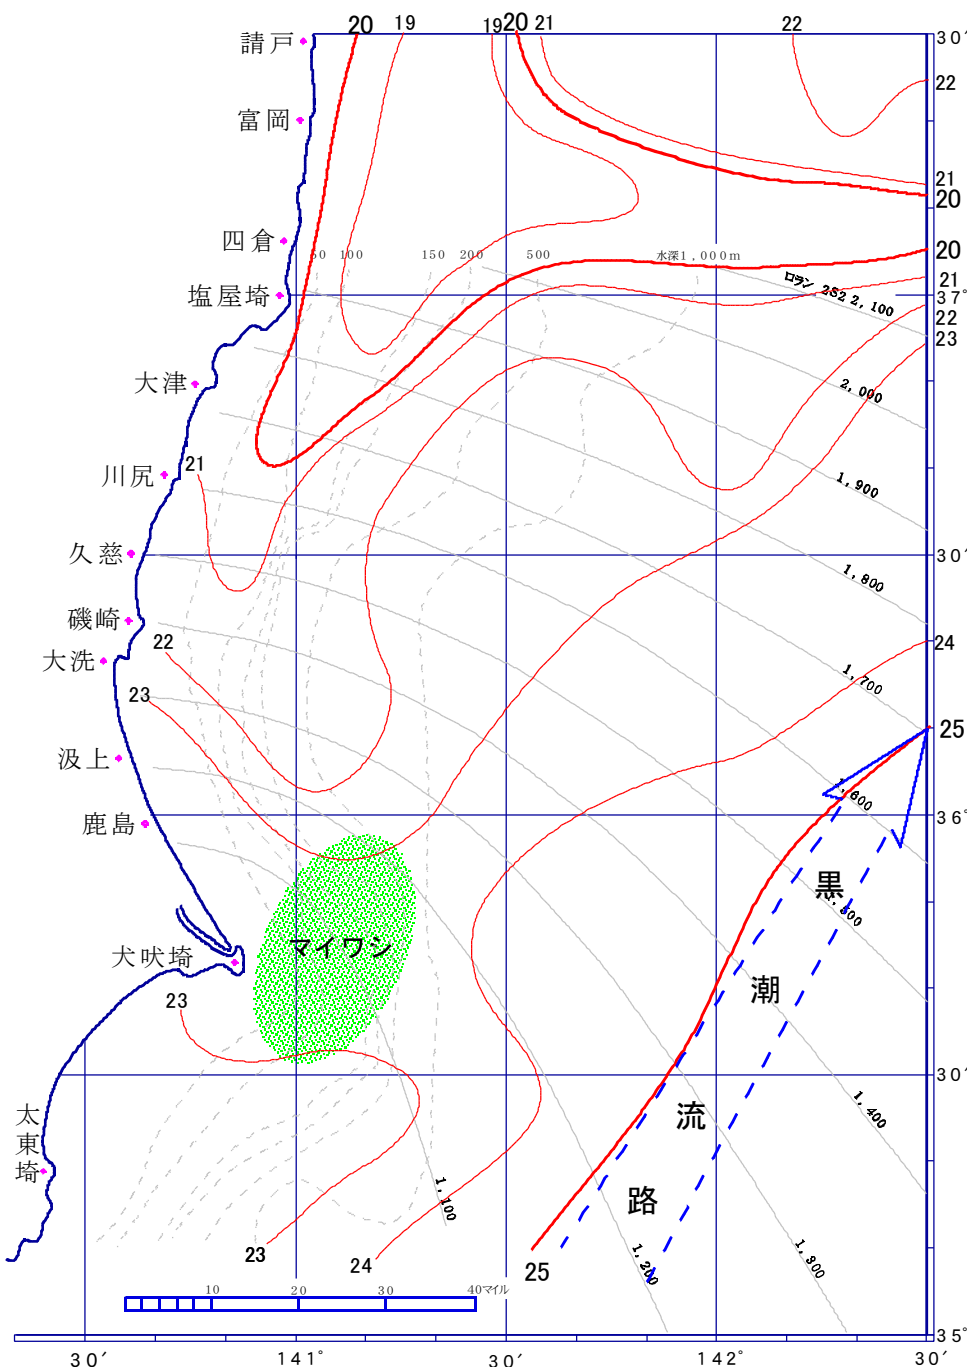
請戸
富岡
四倉
塩屋埼
大津
川尻
久慈
磯崎
大洗
汲上
鹿島
犬吠埼
太東埼

20 19 19 20 21 22
22
21
20
20
21
22
23
24
25
21
22
23
23
23
24
25

50 100 150 200 500 水深1,000m
ロラン 2S2 2,100
2,000
1,900
1,800
1,700
1,600
1,500
1,400
1,300
1,200
1,100

マイワシ
黒
潮
流
路

10 20 30 40マイル

30′
37°
30′
36°
30′
35°
30′ 141° 30′ 142° 30′